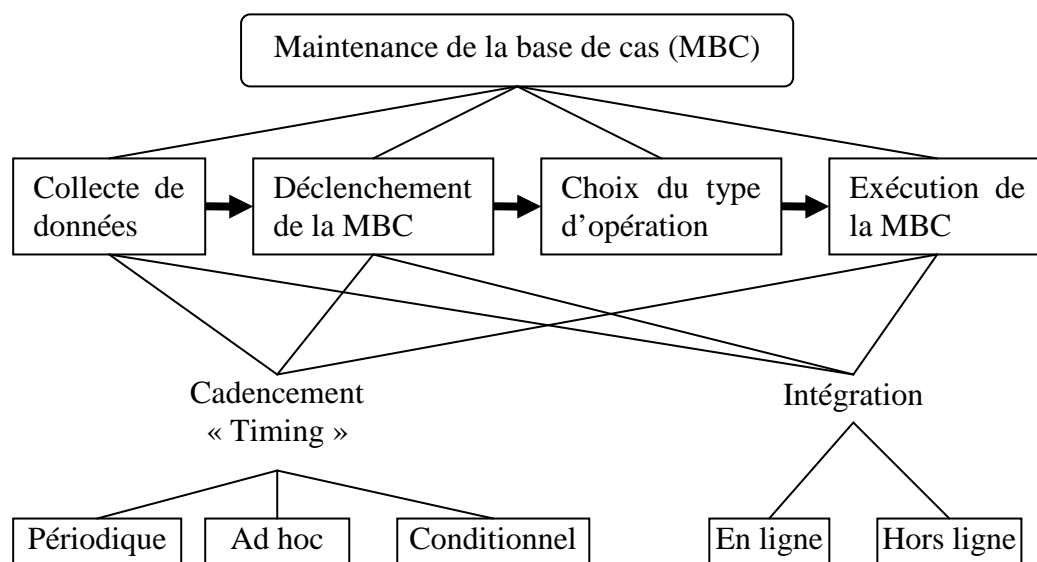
Maintenance de la base de cas (MBC)

Collecte de données

Déclenchement de la MBC

Choix du type d'opération

Exécution de la MBC

Cadencement « Timing »

Intégration

Périodique

Ad hoc

Conditionnel

En ligne

Hors ligne